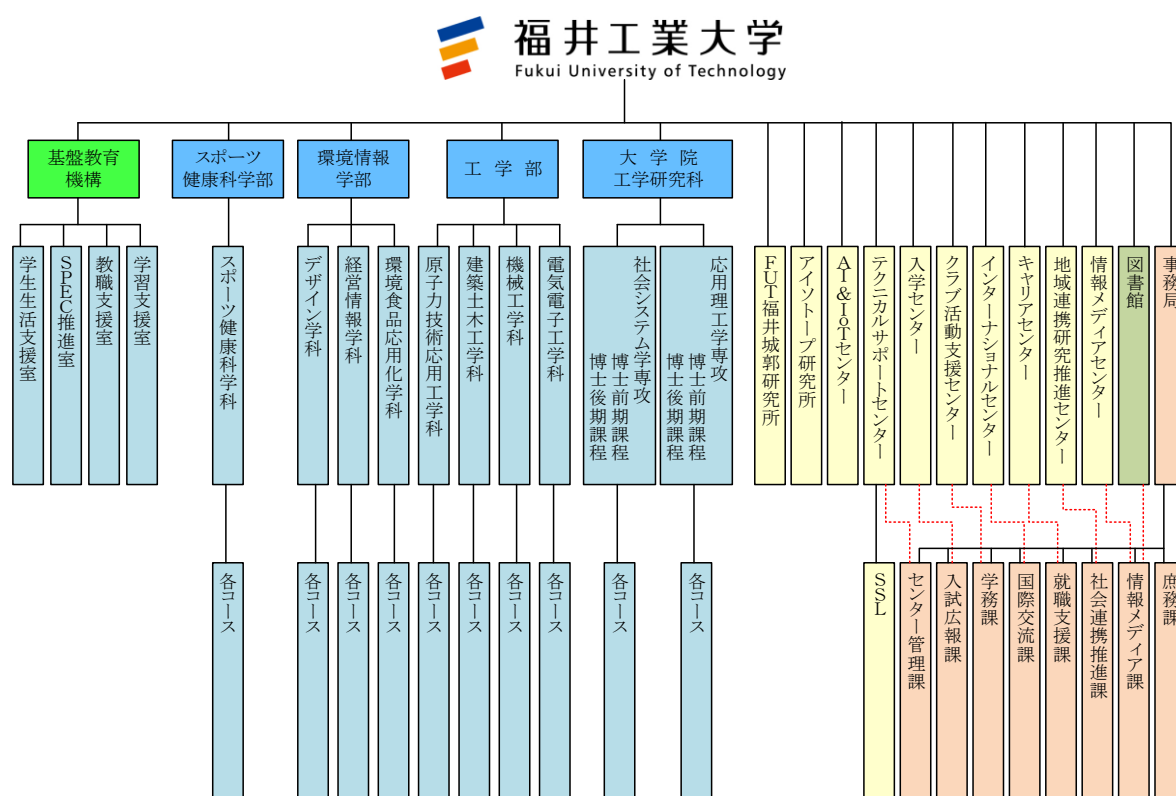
福井工業大学
Fukui University of Technology

基盤教育機構
スポーツ健康科学部
環境情報学部
工学部
大学院工学研究科

学生生活支援室
SPEC推進室
教職支援室
学習支援室

スポーツ健康科学科

デザイン学科
経営情報学科
環境食品応用化学科

原子力技術応用工学科
建築土木工学科
機械工学科
電気電子工学科

社会システム学専攻 博士前期課程 博士後期課程
応用理工学専攻 博士前期課程 博士後期課程

FUT福井城郭研究所
アイソトープ研究所
AI&IoTセンター
テクニカルサポートセンター
入学センター
クラブ活動支援センター
インターナショナルセンター
キャリアセンター
地域連携研究推進センター
情報メディアセンター
図書館
事務局

各コース
各コース
各コース
各コース
各コース
各コース
各コース
各コース
各コース
各コース

SSL
センター管理課
入試広報課
学務課
国際交流課
就職支援課
社会連携推進課
情報メディア課
庶務課